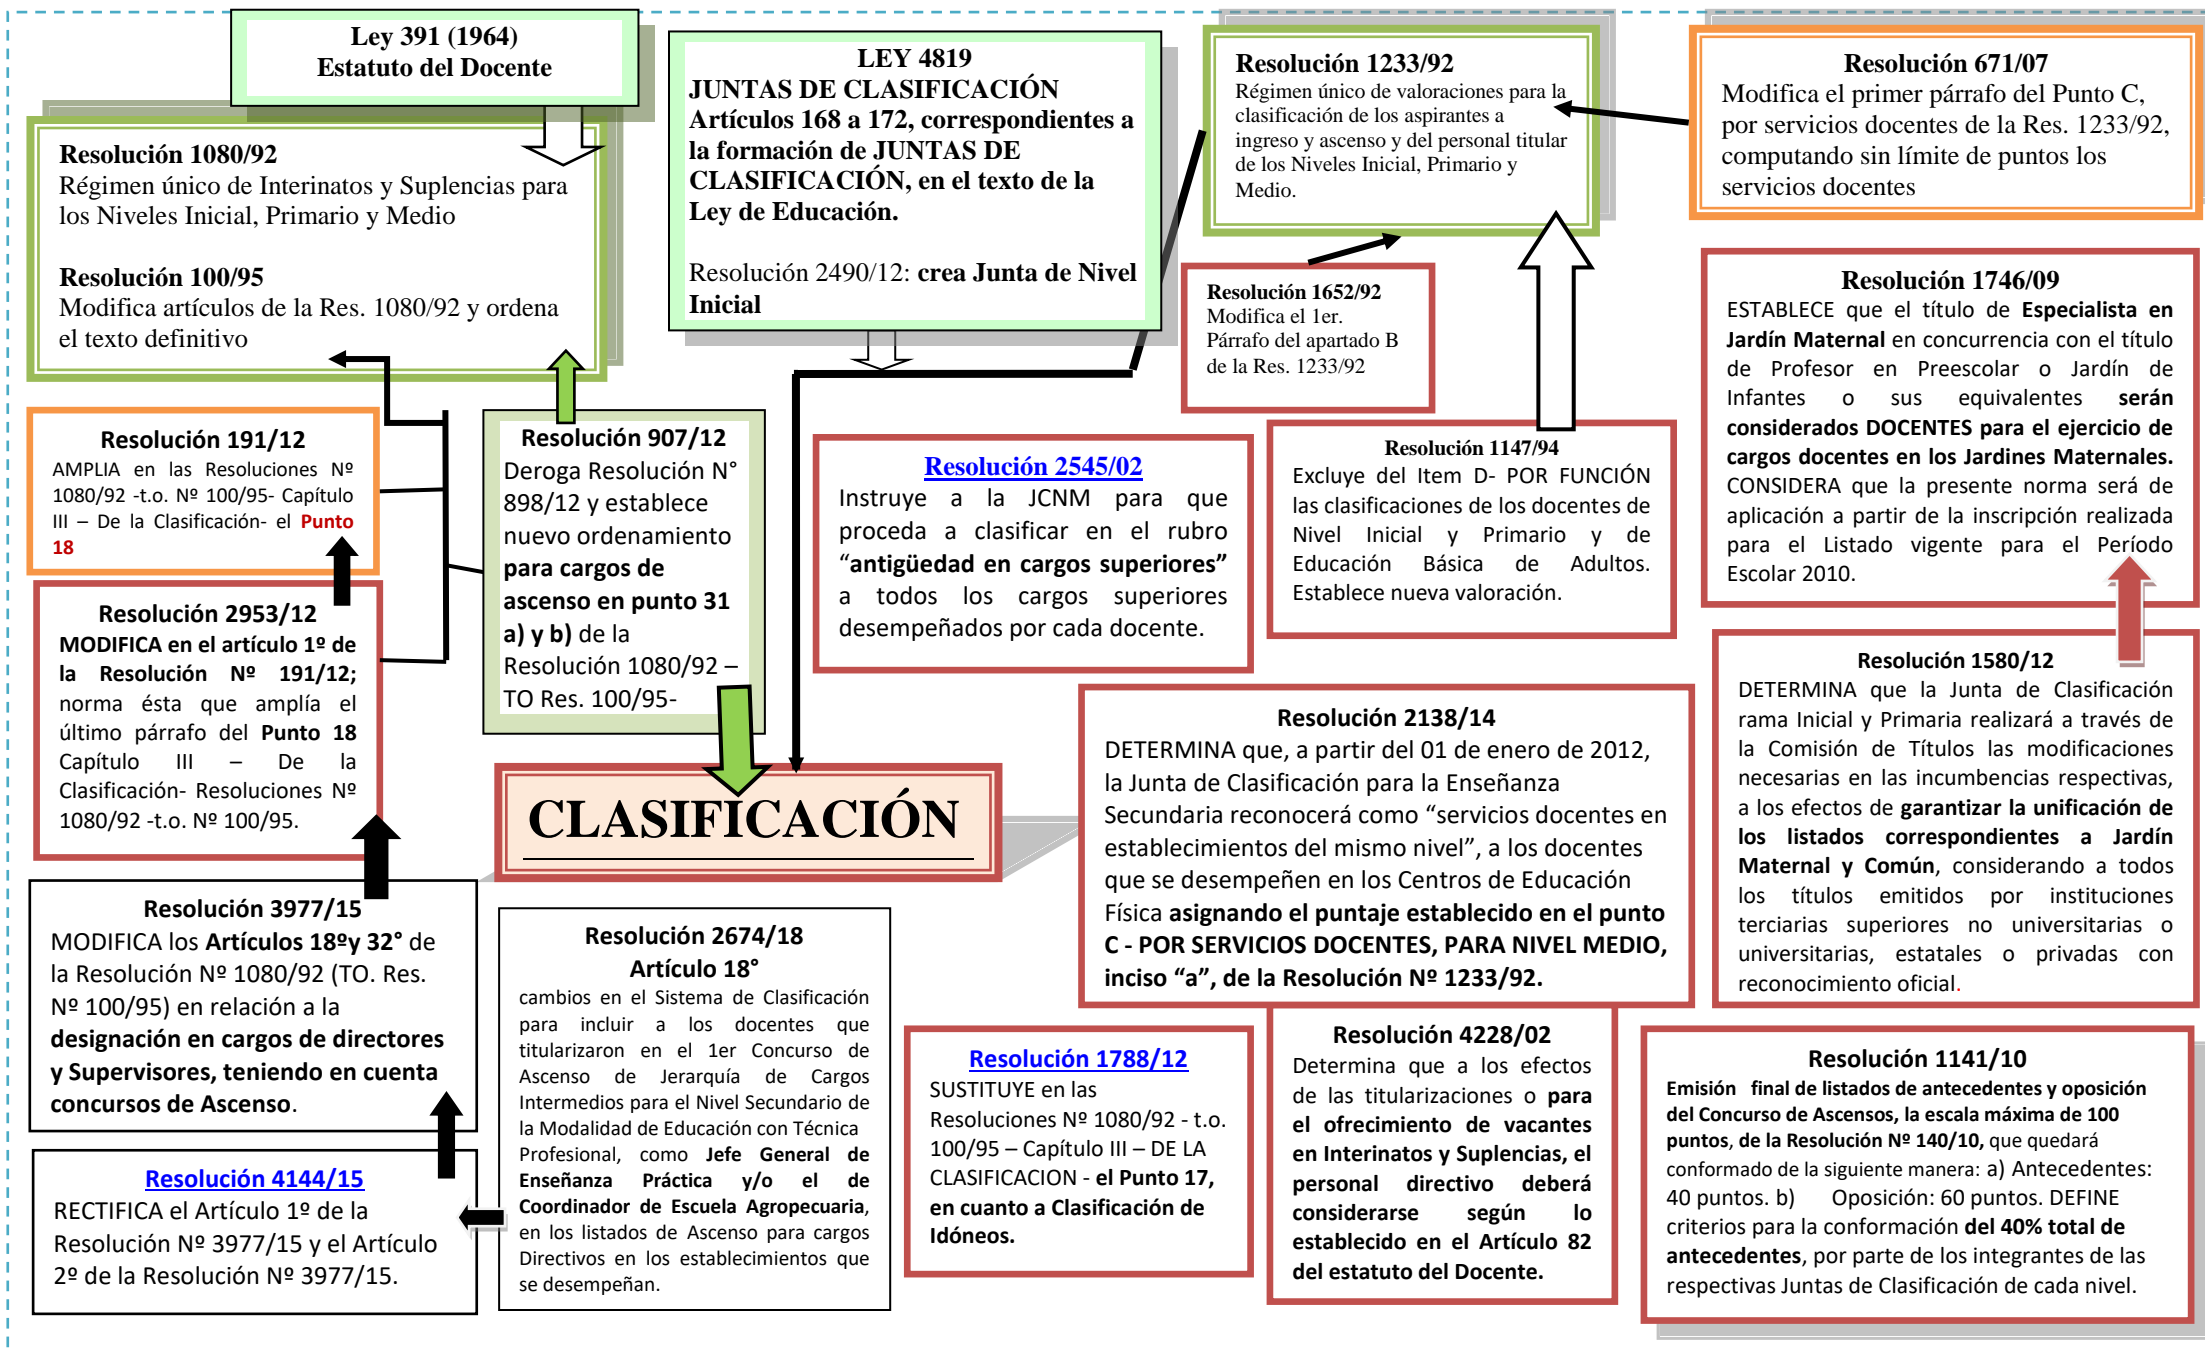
Ley 391 (1964)
Estatuto del Docente

Resolución 1080/92
Régimen único de Interinatos y Suplencias para los Niveles Inicial, Primario y Medio

Resolución 100/95
Modifica artículos de la Res. 1080/92 y ordena el texto definitivo

LEY 4819
JUNTAS DE CLASIFICACIÓN
Artículos 168 a 172, correspondientes a la formación de JUNTAS DE CLASIFICACIÓN, en el texto de la Ley de Educación.

Resolución 2490/12: crea Junta de Nivel Inicial

Resolución 1233/92
Régimen único de valoraciones para la clasificación de los aspirantes a ingreso y ascenso y del personal titular de los Niveles Inicial, Primario y Medio.

Resolución 671/07
Modifica el primer párrafo del Punto C, por servicios docentes de la Res. 1233/92, computando sin límite de puntos los servicios docentes

Resolución 1652/92
Modifica el 1er. Párrafo del apartado B de la Res. 1233/92

Resolución 1746/09
ESTABLECE que el título de Especialista en Jardín Maternal en concurrencia con el título de Profesor en Preescolar o Jardín de Infantes o sus equivalentes serán considerados DOCENTES para el ejercicio de cargos docentes en los Jardines Maternales. CONSIDERA que la presente norma será de aplicación a partir de la inscripción realizada para el Listado vigente para el Período Escolar 2010.

Resolución 191/12
AMPLIA en las Resoluciones Nº 1080/92 -t.o. Nº 100/95- Capítulo III – De la Clasificación- el Punto 18

Resolución 907/12
Deroga Resolución N° 898/12 y establece nuevo ordenamiento para cargos de ascenso en punto 31 a) y b) de la Resolución 1080/92 – TO Res. 100/95-

Resolución 2545/02
Instruye a la JCNM para que proceda a clasificar en el rubro “antigüedad en cargos superiores” a todos los cargos superiores desempeñados por cada docente.

Resolución 1147/94
Excluye del Item D- POR FUNCIÓN las clasificaciones de los docentes de Nivel Inicial y Primario y de Educación Básica de Adultos. Establece nueva valoración.

Resolución 2953/12
MODIFICA en el artículo 1º de la Resolución Nº 191/12; norma ésta que amplía el último párrafo del Punto 18 Capítulo III – De la Clasificación- Resoluciones Nº 1080/92 -t.o. Nº 100/95.

CLASIFICACIÓN

Resolución 1580/12
DETERMINA que la Junta de Clasificación rama Inicial y Primaria realizará a través de la Comisión de Títulos las modificaciones necesarias en las incumbencias respectivas, a los efectos de garantizar la unificación de los listados correspondientes a Jardín Maternal y Común, considerando a todos los títulos emitidos por instituciones terciarias superiores no universitarias o universitarias, estatales o privadas con reconocimiento oficial.

Resolución 2138/14
DETERMINA que, a partir del 01 de enero de 2012, la Junta de Clasificación para la Enseñanza Secundaria reconocerá como “servicios docentes en establecimientos del mismo nivel”, a los docentes que se desempeñen en los Centros de Educación Física asignando el puntaje establecido en el punto C - POR SERVICIOS DOCENTES, PARA NIVEL MEDIO, inciso “a”, de la Resolución Nº 1233/92.

Resolución 3977/15
MODIFICA los Artículos 18ºy 32° de la Resolución Nº 1080/92 (TO. Res. Nº 100/95) en relación a la designación en cargos de directores y Supervisores, teniendo en cuenta concursos de Ascenso.

Resolución 2674/18
Artículo 18°
cambios en el Sistema de Clasificación para incluir a los docentes que titularizaron en el 1er Concurso de Ascenso de Jerarquía de Cargos Intermedios para el Nivel Secundario de la Modalidad de Educación con Técnica Profesional, como Jefe General de Enseñanza Práctica y/o el de Coordinador de Escuela Agropecuaria, en los listados de Ascenso para cargos Directivos en los establecimientos que se desempeñan.

Resolución 1788/12
SUSTITUYE en las Resoluciones Nº 1080/92 - t.o. 100/95 – Capítulo III – DE LA CLASIFICACION - el Punto 17, en cuanto a Clasificación de Idóneos.

Resolución 4228/02
Determina que a los efectos de las titularizaciones o para el ofrecimiento de vacantes en Interinatos y Suplencias, el personal directivo deberá considerarse según lo establecido en el Artículo 82 del estatuto del Docente.

Resolución 1141/10
Emisión final de listados de antecedentes y oposición del Concurso de Ascensos, la escala máxima de 100 puntos, de la Resolución Nº 140/10, que quedará conformado de la siguiente manera: a) Antecedentes: 40 puntos. b) Oposición: 60 puntos. DEFINE criterios para la conformación del 40% total de antecedentes, por parte de los integrantes de las respectivas Juntas de Clasificación de cada nivel.

Resolución 4144/15
RECTIFICA el Artículo 1º de la Resolución Nº 3977/15 y el Artículo 2º de la Resolución Nº 3977/15.